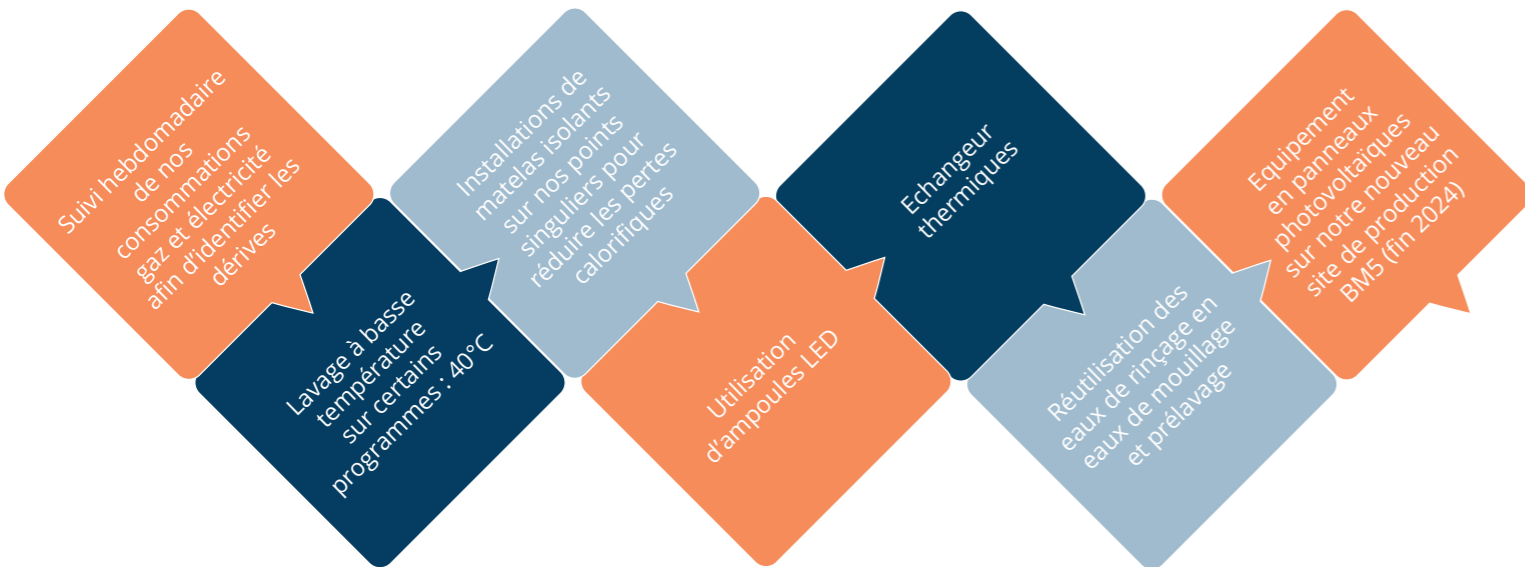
Suivi hebdomadaire de nos consommations gaz et électricité afin d'identifier les dérives

Lavage à basse température sur certains programmes : 40°C

Installations de matelas isolants sur nos points singuliers pour réduire les pertes calorifiques

Utilisation d'ampoules LED

Echangeur thermiques

Réutilisation des eaux de rinçage en eaux de mouillage et prélavage

Equipement en panneaux photovoltaïques sur notre nouveau site de production BM5 (fin 2024)